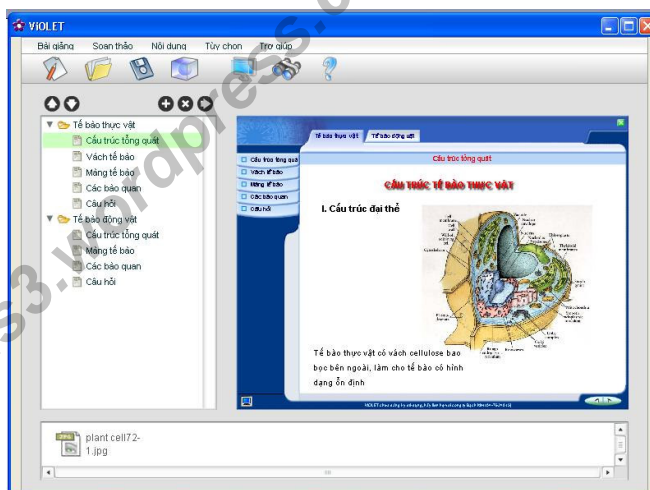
ViOLET

Bài giảng Soạn thảo Nội dung Tùy chọn Trợ giúp

Tế bào thực vật
Cấu trúc tổng quát
Vách tế bào
Màng tế bào
Các bào quan
Câu hỏi
Tế bào động vật
Cấu trúc tổng quát
Màng tế bào
Các bào quan
Câu hỏi

Tế bào thực vật
Tế bào động vật

Cấu trúc tổng quát
Vách tế bào
Màng tế bào
Các bào quan
Câu hỏi

Cấu trúc tổng quát

CẤU TRÚC TẾ BÀO THỰC VẬT

I. Cấu trúc đại thể

Tế bào thực vật có vách cellulose bao bọc bên ngoài, làm cho tế bào có hình dạng ổn định

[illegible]

plant cell72-1.jpg

s3.wordpress.c